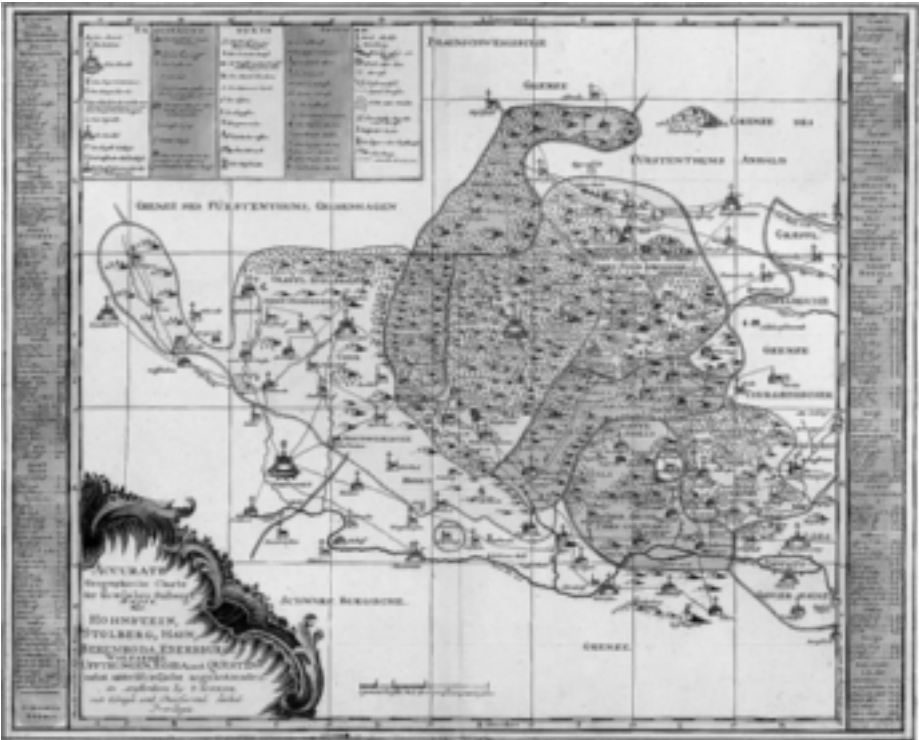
GRENZE DES FÜRSTENTHUMS GRUBENHAGEN

GRENZE

FÜRSTENTHUMS ANHALT

GRENZE DES

GRENZE

SCHWARZ BURGISCHE

GRENZE

ACCURATE Geographische Charte der Gräflichen Stolbergischen Grafschaften HOHNSTEIN, STOLBERG, HAIN, HERINGEN, KELBRA, EBERSBURG, und UFFTRUNGEN, ROSSLA und QUESTENBERG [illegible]

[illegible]